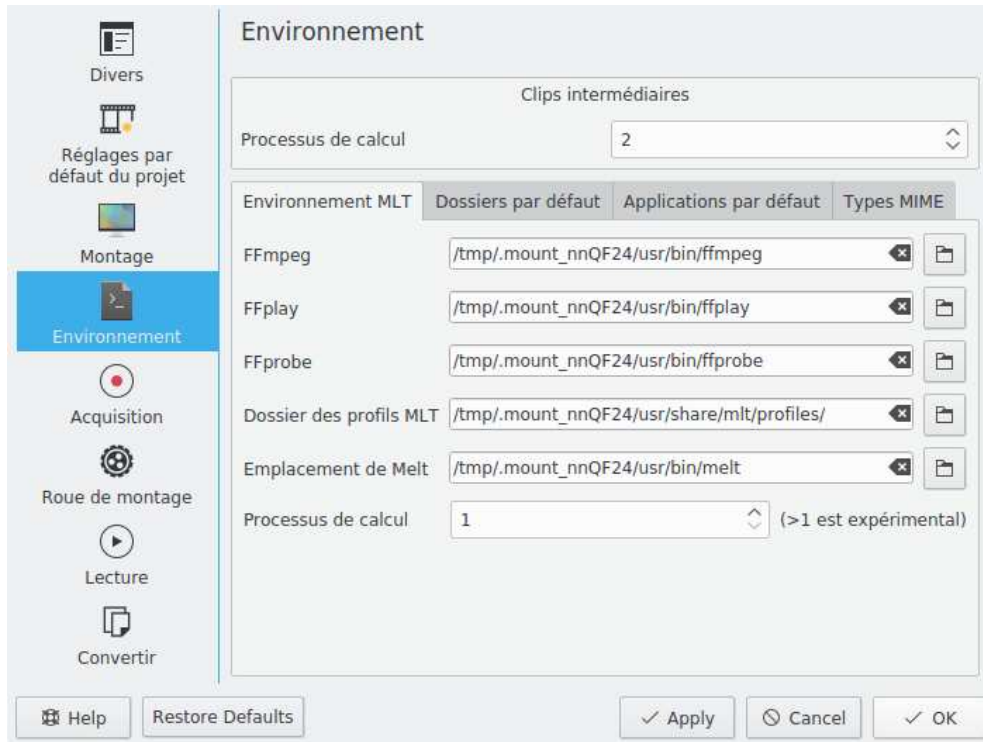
Divers

Réglages par défaut du projet

Montage

Environnement

Acquisition

Roue de montage

Lecture

Convertir

Environnement

Clips intermédiaires

Processus de calcul 2

Environnement MLT | Dossiers par défaut | Applications par défaut | Types MIME

FFmpeg /tmp/.mount_nnQF24/usr/bin/ffmpeg

FFplay /tmp/.mount_nnQF24/usr/bin/ffplay

FFprobe /tmp/.mount_nnQF24/usr/bin/ffprobe

Dossier des profils MLT /tmp/.mount_nnQF24/usr/share/mlt/profiles/

Emplacement de Melt /tmp/.mount_nnQF24/usr/bin/melt

Processus de calcul 1 (>1 est expérimental)

Help Restore Defaults Apply Cancel OK